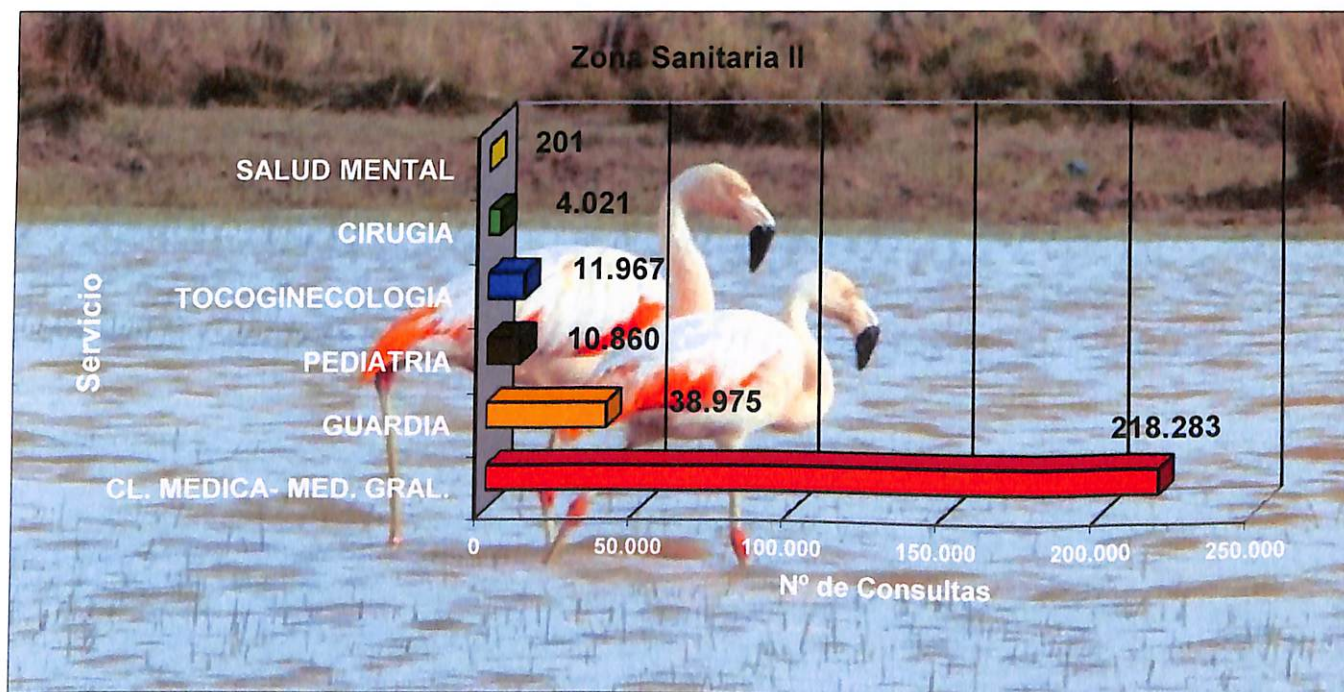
Zona Sanitaria II

Servicio

SALUD MENTAL 201

CIRUGIA 4.021

TOCOGINECOLOGIA 11.967

PEDIATRIA 10.860

GUARDIA 38.975

CL. MEDICA- MED. GRAL. 218.283

0 50.000 100.000 150.000 200.000 250.000

Nº de Consultas